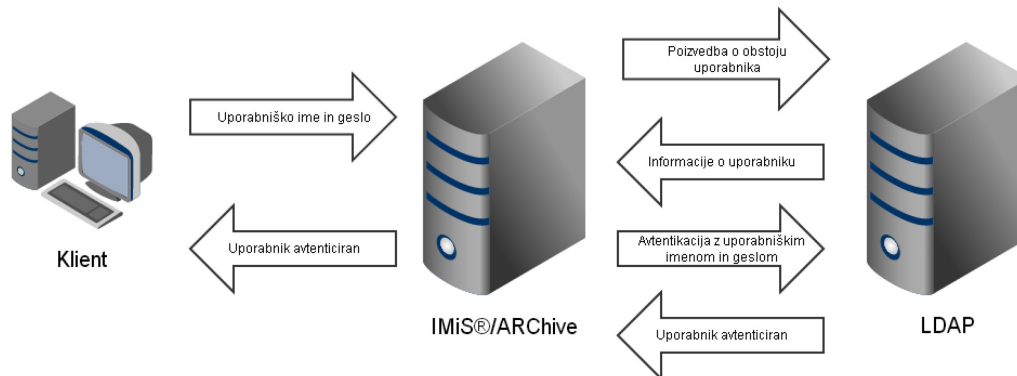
Uporabniško ime in geslo

Uporabnik avtenticiran

Klient

IMiS®/ARChive

Poizvedba o obstoju uporabnika

Informacije o uporabniku

Avtentikacija z uporabniškim imenom in geslom

Uporabnik avtenticiran

LDAP